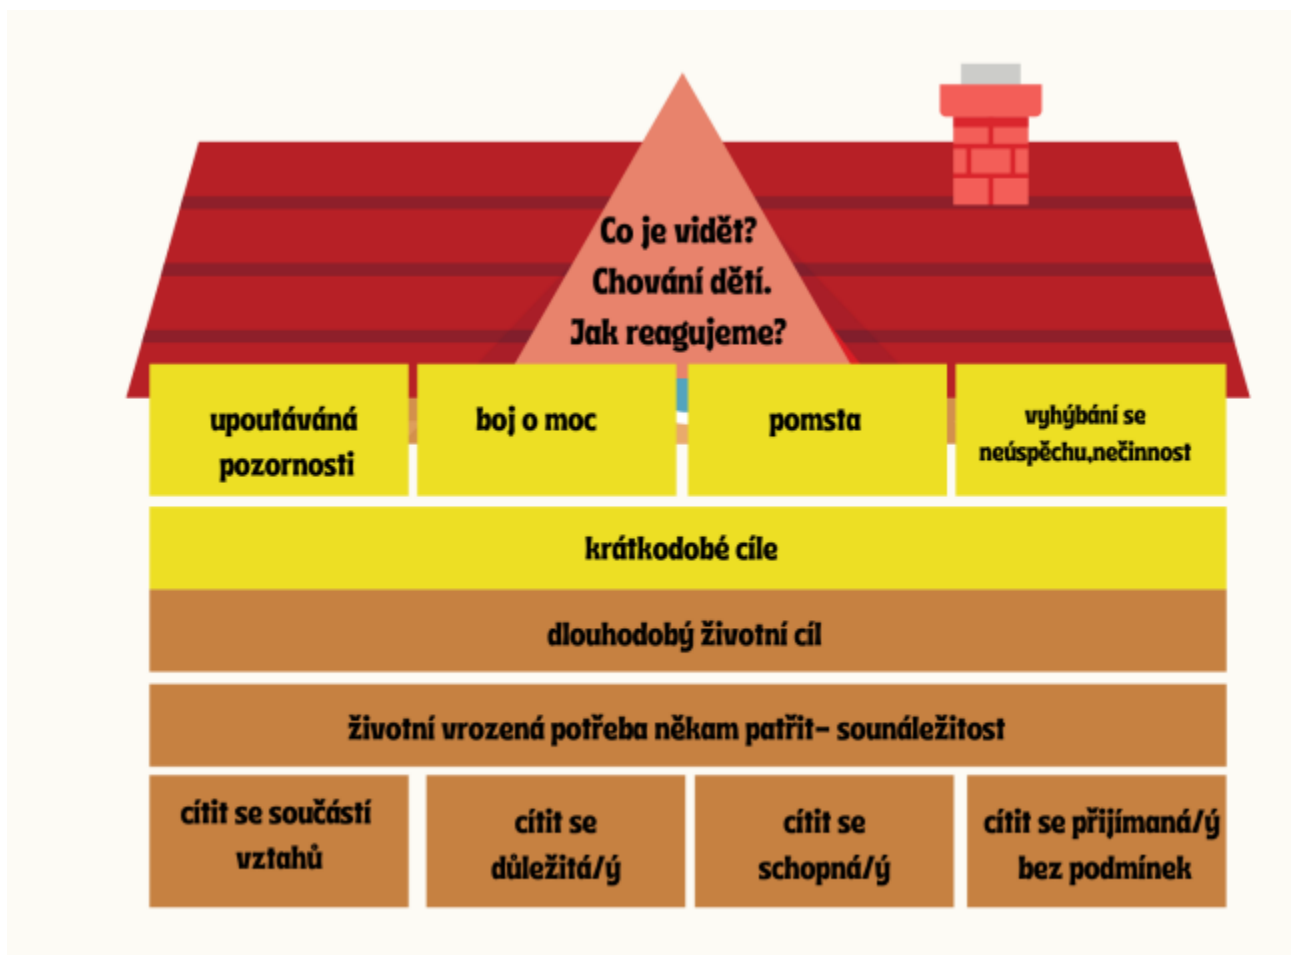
Co je vidět?
Chování dětí.
Jak reagujeme?

upoutávánáá pozornosti

boj o moc

pomsta

vyhýbání se neúspěchu,nečinnost

krátkodobé cíle

dlouhodobý životní cíl

životní vrozená potřeba někam patřit- sounáležitost

cítit se součástí vztahů

cítit se důležitá/ý

cítit se schopná/ý

cítit se přijímaná/ý bez podmínek